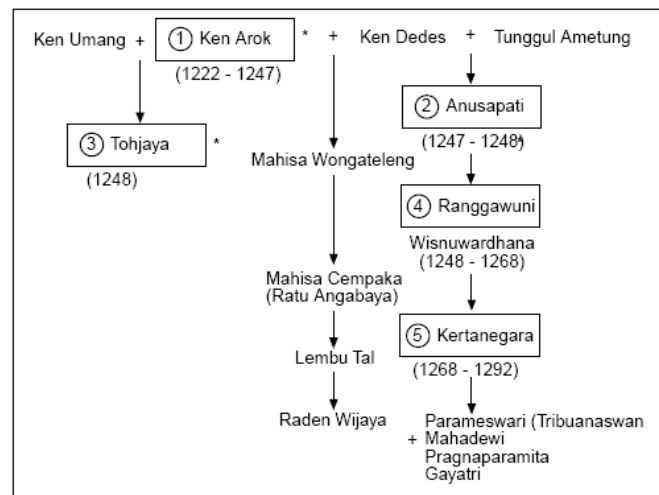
Ken Umang + ① Ken Arok * + Ken Dedes + Tunggul Ametung

(1222 - 1247)

③ Tohjaya *

(1248)

Mahisa Wongateleng

② Anusapati

(1247 - 1248)*

④ Ranggawuni

Wisnuwardhana
(1248 - 1268)

Mahisa Cempaka
(Ratu Angabaya)

Lembu Tal

⑤ Kertanegara

(1268 - 1292)

Raden Wijaya

+ Parameswari (Tribuanaswan
Mahadewi
Pragnaparamita
Gayatri